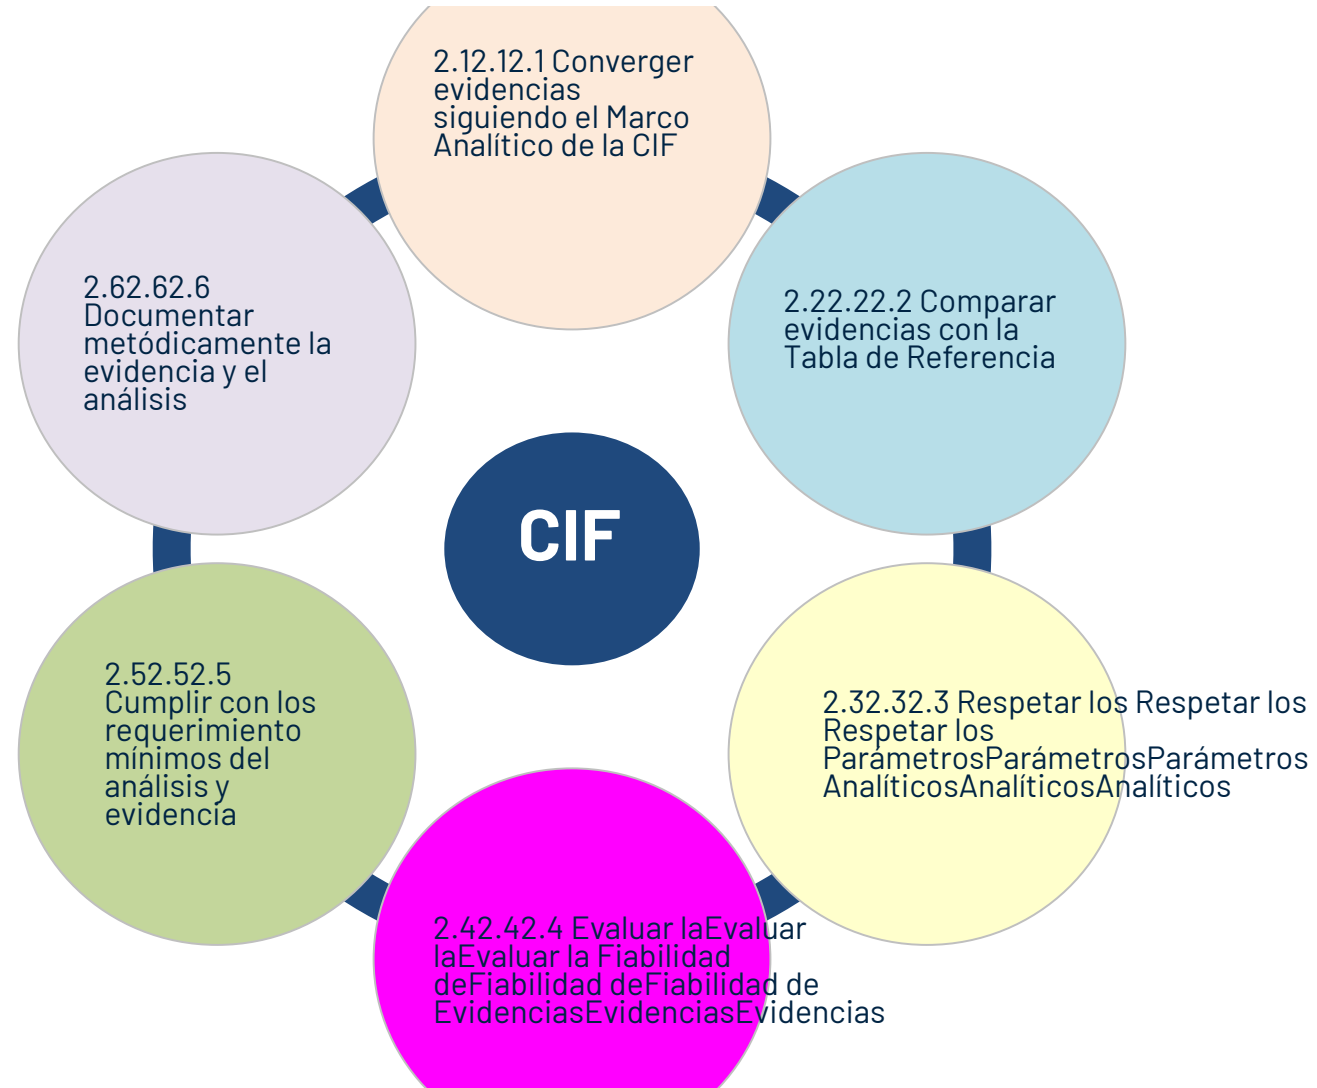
2.12.12.1 Converger evidencias siguiendo el Marco Analítico de la CIF

2.62.62.6 Documentar metódicamente la evidencia y el análisis

2.22.22.2 Comparar evidencias con la Tabla de Referencia

CIF

2.52.52.5 Cumplir con los requerimiento mínimos del análisis y evidencia

2.32.32.3 Respetar los Respetar los Respetar los ParámetrosParámetrosParámetros AnalíticosAnalíticosAnalíticos

2.42.42.4 Evaluar laEvaluar laEvaluar la Fiabilidad deFiabilidad deFiabilidad de EvidenciasEvidenciasEvidencias